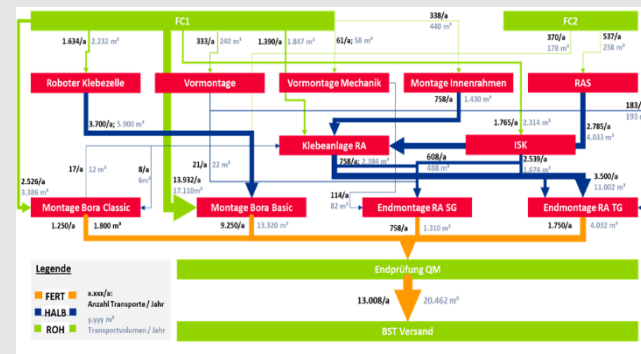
FC1

FC2

1.634/a 2.232 m³

333/a 240 m³

1.390/a 1.847 m³

61/a 58 m³

338/a 440 m³

370/a 178 m³

537/a 258 m³

Roboter Klebezelle

Vormontage

Vormontage Mechanik

Montage Innenrahmen

RAS

758/a 1.430 m³

183/ 193

3.700/a 5.900 m³

1.765/a 2.314 m³

2.785/a 4.033 m³

Klebeanlage RA

ISK

17/a 12 m³

8/a 6m³

21/a 22 m³

758/a 2.384 m³

608/a 488 m³

2.539/a 1.674 m³

3.500/a 11.002 m³

2.526/a 3.386 m³

13.932/a 17.110 m³

114/a 82 m³

Montage Bora Classic

Montage Bora Basic

Endmontage RA SG

Endmontage RA TG

1.250/a

1.800 m³

9.250/a

13.320 m³

758/a

1.310 m³

1.750/a

4.032 m³

Endprüfung QM

13.008/a

20.462 m³

BST Versand

Legende

FERT

HALB

ROH

x.xxx/a: Anzahl Transporte / Jahr

y.yyy m³ Transportvolumen / Jahr